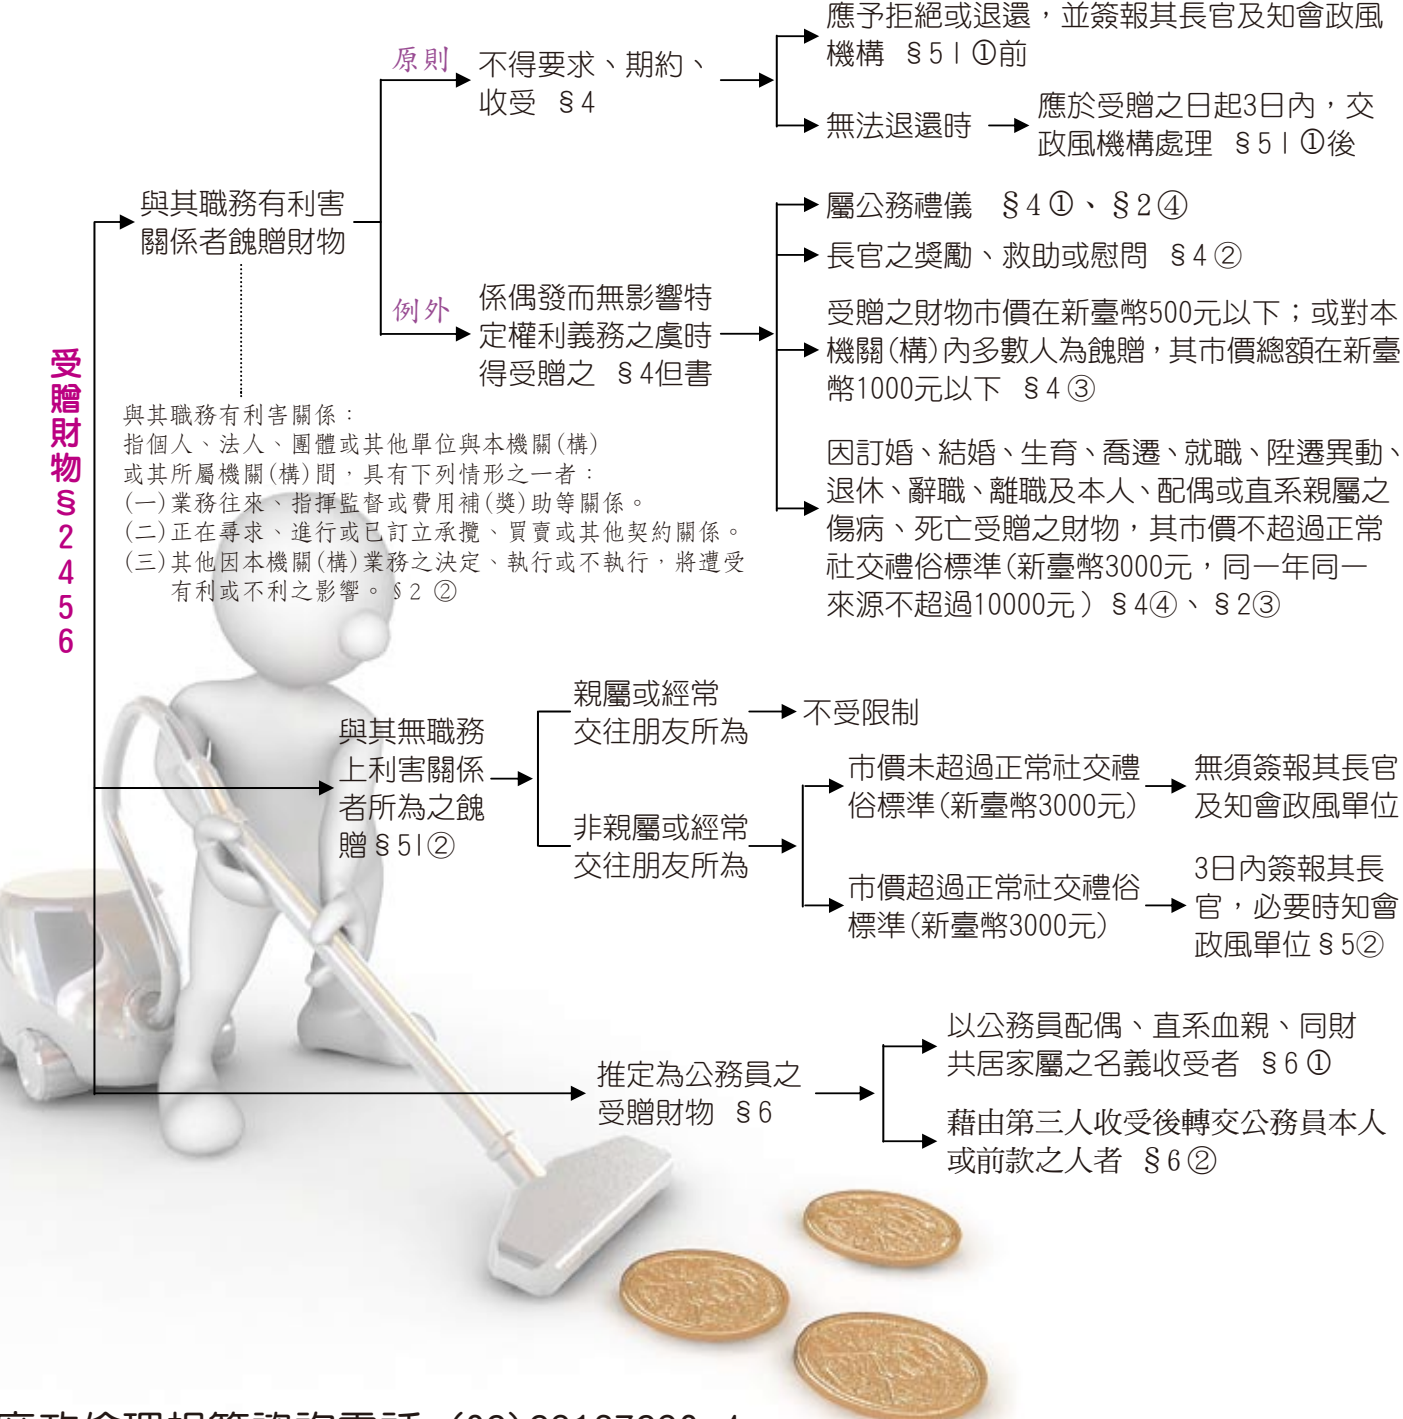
受贈財物§2456

與其職務有利害關係者餽贈財物

原則　不得要求、期約、收受　§4

應予拒絕或退還，並簽報其長官及知會政風機構　§5Ⅰ①前

無法退還時　應於受贈之日起3日內，交政風機構處理　§5Ⅰ①後

例外　係偶發而無影響特定權利義務之虞時得受贈之　§4但書

屬公務禮儀　§4①、§2④

長官之獎勵、救助或慰問　§4②

受贈之財物市價在新臺幣500元以下；或對本機關(構)內多數人為餽贈，其市價總額在新臺幣1000元以下　§4③

因訂婚、結婚、生育、喬遷、就職、陞遷異動、退休、辭職、離職及本人、配偶或直系親屬之傷病、死亡受贈之財物，其市價不超過正常社交禮俗標準(新臺幣3000元，同一年同一來源不超過10000元）§4④、§2③

與其職務有利害關係：
指個人、法人、團體或其他單位與本機關(構)或其所屬機關(構)間，具有下列情形之一者：
(一)業務往來、指揮監督或費用補(獎)助等關係。
(二)正在尋求、進行或已訂立承攬、買賣或其他契約關係。
(三)其他因本機關(構)業務之決定、執行或不執行，將遭受有利或不利之影響。§2②

與其無職務上利害關係者所為之餽贈§5Ⅰ②

親屬或經常交往朋友所為　不受限制

非親屬或經常交往朋友所為

市價未超過正常社交禮俗標準(新臺幣3000元)　無須簽報其長官及知會政風單位

市價超過正常社交禮俗標準(新臺幣3000元)　3日內簽報其長官，必要時知會政風單位§5②

推定為公務員之受贈財物　§6

以公務員配偶、直系血親、同財共居家屬之名義收受者　§6①

藉由第三人收受後轉交公務員本人或前款之人者　§6②

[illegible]